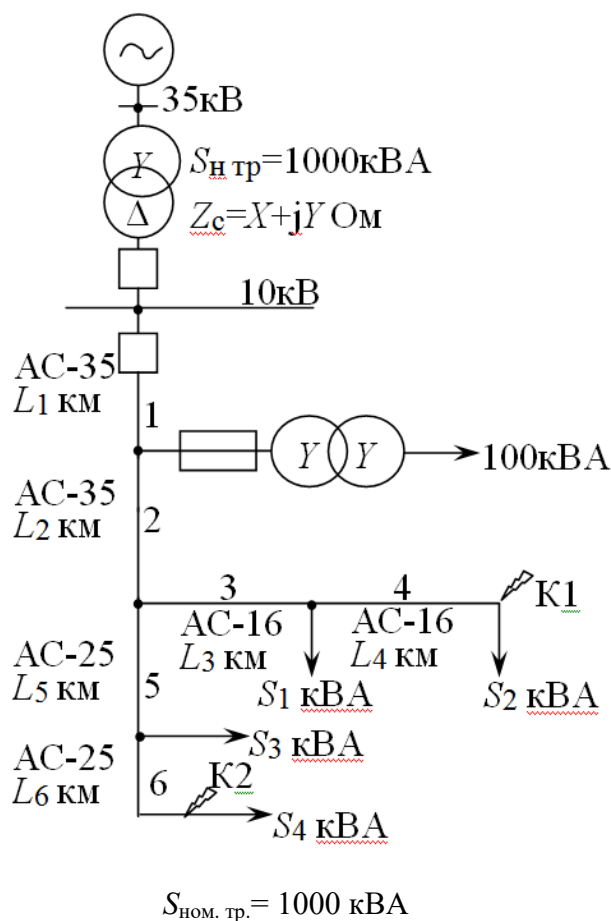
35кВ

$S_{\text{н тр}}$=1000кВА

Y

Δ

$Z_c$=X+jY Ом

10кВ

АС-35
$L_1$ км

1

Y Y

100кВА

АС-35
$L_2$ км

2

3

4

К1

АС-16
$L_3$ км

АС-16
$L_4$ км

АС-25
$L_5$ км

5

$S_1$ кВА

$S_2$ кВА

$S_3$ кВА

АС-25
$L_6$ км

6

К2

$S_4$ кВА

$S_{\text{ном. тр.}}$= 1000 кВА